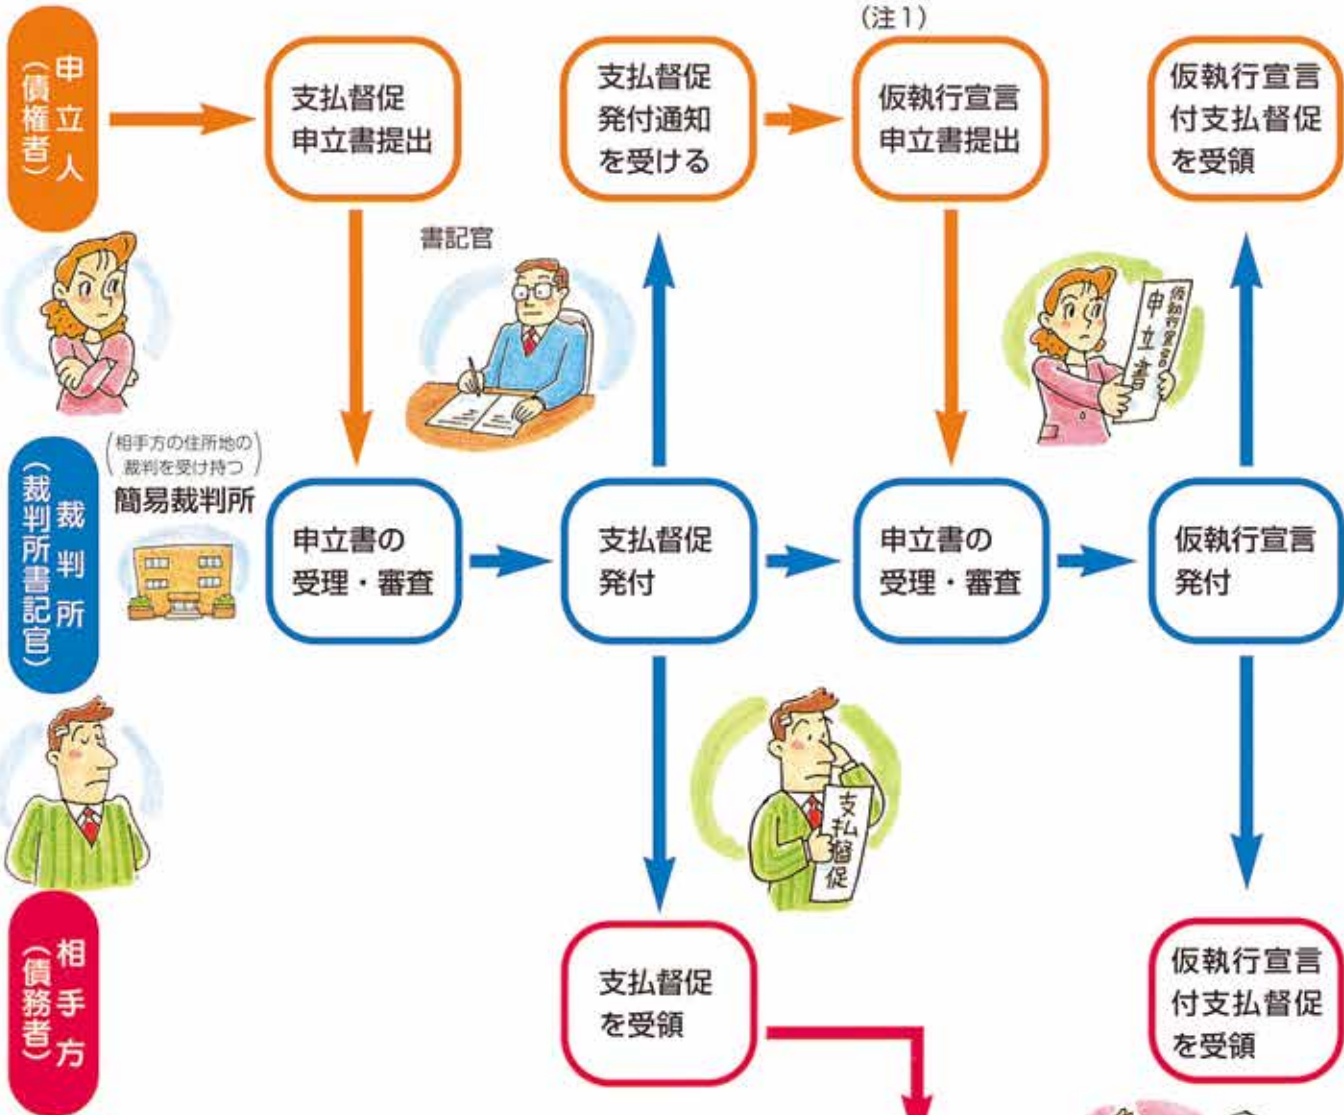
申立人（債権者）

支払督促申立書提出

支払督促発付通知を受ける

（注１）
仮執行宣言申立書提出

仮執行宣言付支払督促を受領

書記官

仮執行宣言申立書

（相手方の住所地の裁判を受け持つ）
簡易裁判所

裁判所（裁判所書記官）

申立書の受理・審査

支払督促発付

申立書の受理・審査

仮執行宣言発付

支払督促

相手方（債務者）

支払督促を受領

仮執行宣言付支払督促を受領